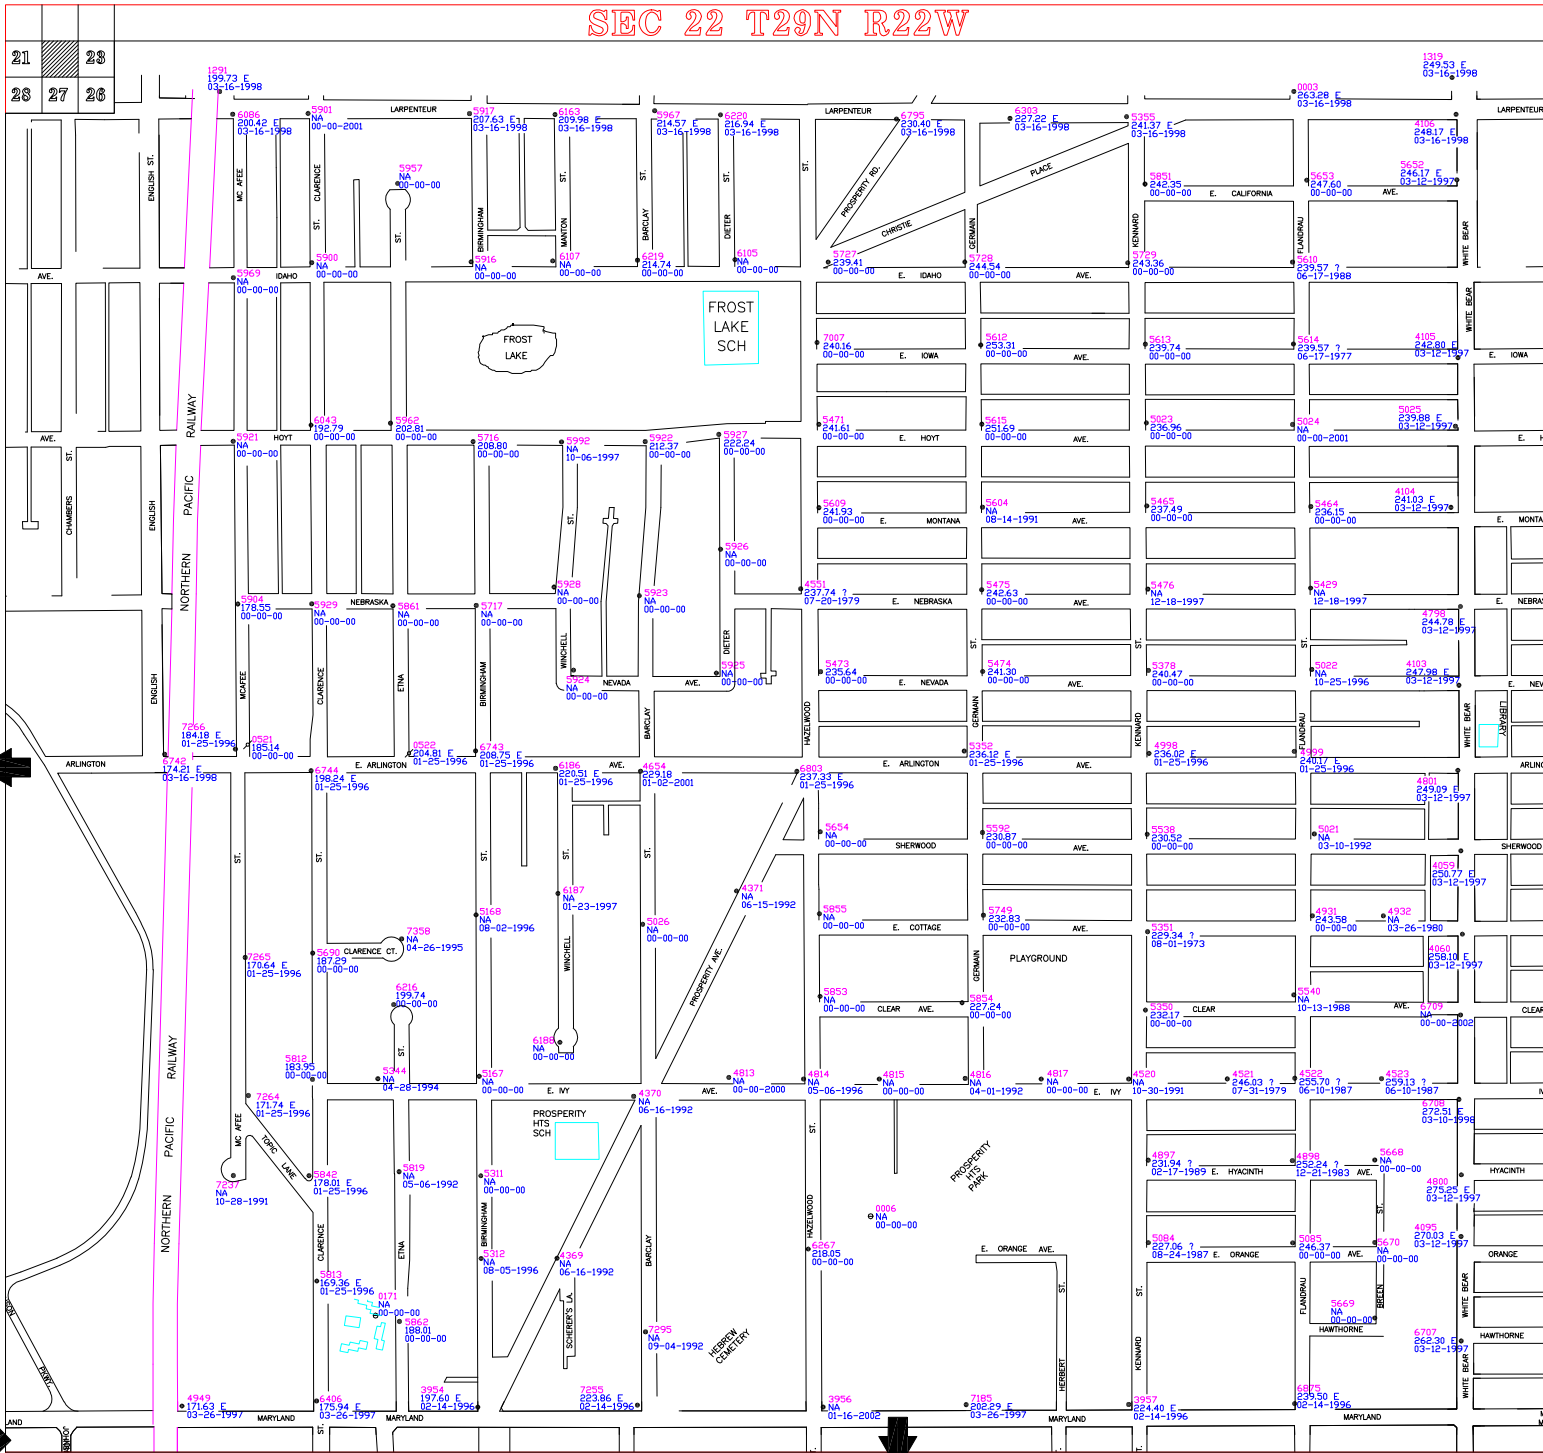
SEC 22 T29N R22W

| 21 | | 23 |
|---|---|---|
| 28 | 27 | 26 |

1291
199.73 E
03-16-1998

1319
249.53 E
03-16-1998

0003
263.28 E
03-16-1998

LARPENTEUR

6086
200.42 E
03-16-1998

5901
NA
00-00-2001

5917
207.63 E
03-16-1998

6163
209.98 E
03-16-1998

5967
214.57 E
03-16-1998

6220
216.94 E
03-16-1998

LARPENTEUR

6735
230.40 E
03-16-1998

6303
227.22 E
03-16-1998

5355
241.37 E
03-16-1998

4106
248.17 E
03-16-1998

LARPENTEUR

ENGLISH ST.

MC AFEE

CLARENCE

ST.

5957
NA
00-00-00

ST.

BIRMINGHAM

ST.

MANTON

ST.

BARCLAY

ST.

DIETER

ST.

PROSPERITY RD.

CHRISTIE

PLACE

GERMAIN

KENNARD

5851
242.35
00-00-00

E. CALIFORNIA

5653
247.60
00-00-00

5652
246.17 E
03-12-1997

AVE.

FLANDRAU

WHITE BEAR

AVE.

5969
NA
00-00-00

IDAHO

5900
NA
00-00-00

5916
NA
00-00-00

6107
NA
00-00-00

6219
214.74
00-00-00

6105
NA
00-00-00

5787
239.41
00-00-00

E. IDAHO

5728
244.54
00-00-00

AVE.

5729
243.36
00-00-00

5610
239.57 ?
06-17-1988

FROST LAKE SCH

FROST LAKE

WHITE BEAR

7007
240.16
00-00-00

E. IOWA

5612
253.31
00-00-00

AVE.

5613
239.74
00-00-00

5614
239.57 ?
06-17-1977

4105
242.80 E
03-12-1997

E. IOWA

RAILWAY

6043
192.79
00-00-00

5962
202.81
00-00-00

5471
241.61
00-00-00

E. HOYT

5615
251.69
00-00-00

AVE.

5023
236.96
00-00-00

5024
NA
00-00-2001

5025
239.88 E
03-12-1997

AVE.

5921
NA
00-00-00

HOYT

5716
208.80
00-00-00

5992
NA
10-06-1997

5922
212.37
00-00-00

5927
222.24
00-00-00

E. H

ST.

CHAMBERS

ENGLISH

PACIFIC

ST.

5609
241.93
00-00-00

E. MONTANA

5604
NA
08-14-1991

AVE.

5465
237.49
00-00-00

5464
236.15
00-00-00

4104
241.03 E
03-12-1997

E. MONTA

5926
NA
00-00-00

NORTHERN

5928
NA
00-00-00

5923
NA
00-00-00

4551
237.74 ?
07-20-1979

E. NEBRASKA

5475
242.63
00-00-00

AVE.

5476
NA
12-18-1997

5429
NA
12-18-1997

E. NEBRAS

5904
178.55
00-00-00

5929
NA
00-00-00

NEBRASKA

5861
NA
00-00-00

5717
NA
00-00-00

4798
244.78 E
03-12-1997

ENGLISH

MCAFEE

CLARENCE

ETNA

BIRMINGHAM

WINCHELL

DIETER

5925
NA
00-00-00

5473
235.64
00-00-00

E. NEVADA

5474
241.30
00-00-00

AVE.

ST.

5378
240.47
00-00-00

ST.

5022
NA
10-25-1996

4103
247.98 E
03-12-1997

E. NEV

5924
NA
00-00-00

NEVADA

AVE.

BARCLAY

HAZELWOOD

GERMAIN

KENNARD

FLANDRAU

WHITE BEAR

LIBRARY

7266
184.18 E
01-25-1996

0521
185.14
00-00-00

0522
204.81 E
01-25-1996

6743
208.75 E
01-25-1996

5352
236.12 E
01-25-1996

4998
236.02 E
01-25-1996

3999
240.17 E
01-25-1996

ARLINGTON

6742
174.21 E
03-16-1998

E. ARLINGTON

6744
198.24 E
01-25-1996

6186
220.51 E
01-25-1996

AVE.

4654
229.18
01-02-2001

6803
237.33 E
01-25-1996

E. ARLINGTON

AVE.

ARLIN

4801
249.09 E
03-12-1997

ST.

ST.

ST.

ST.

ST.

5654
NA
00-00-00

SHERWOOD

5592
230.87
00-00-00

AVE.

5538
230.52
00-00-00

5021
NA
03-10-1992

SHERWOOD

4059
250.77 E
03-12-1997

6187
NA
01-23-1997

4371
NA
06-15-1992

7358
NA
04-26-1995

5168
NA
08-02-1996

5026
NA
00-00-00

5855
NA
00-00-00

E. COTTAGE

5749
232.83
00-00-00

AVE.

4931
243.58
00-00-00

4932
NA
03-26-1980

5351
229.34 ?
08-01-1973

7265
170.64 E
01-25-1996

5690
187.29
00-00-00

CLARENCE CT.

WINCHELL

PROSPERITY AVE.

GERMAIN

PLAYGROUND

4060
258.10 E
03-12-1997

6216
199.74
00-00-00

5853
NA
00-00-00

CLEAR AVE.

5854
227.24
00-00-00

5540
NA
10-13-1988

AVE.

6709
NA
00-00-2002

CLEAR

RAILWAY

5350
232.17
00-00-00

CLEAR

ST.

6188
NA
00-00-00

5812
183.95
00-00-00

5344
NA
04-28-1994

5167
NA
00-00-00

E. IVY

AVE.

4813
NA
00-00-2000

4814
NA
05-06-1996

4815
NA
00-00-00

4816
NA
04-01-1992

4817
NA
00-00-00

E. IVY

4520
NA
10-30-1991

4521
246.03 ?
07-31-1979

4522
255.70 ?
06-10-1987

4523
259.13 ?
06-10-1987

7264
171.74 E
01-25-1996

4370
NA
06-16-1992

6708
272.51 E
03-10-1998

PACIFIC

MC AFEE

TOPIC LANE

PROSPERITY HTS SCH

ST.

PROSPERITY HTS PARK

4897
231.94 ?
02-17-1989

E. HYACINTH

4898
252.24 ?
12-21-1983

AVE.

5668
NA
00-00-00

HYACINTH

7237
NA
10-28-1991

5842
178.01 E
01-25-1996

5819
NA
05-06-1992

5311
NA
00-00-00

4800
275.25 E
03-12-1997

ST.

NORTHERN

0006
NA
00-00-00

4095
270.03 E
03-12-1997

CLARENCE

ETNA

BIRMINGHAM

BARCLAY

HAZELWOOD

6267
218.05
00-00-00

E. ORANGE AVE.

ST.

ST.

5084
227.06 ?
08-24-1987

E. ORANGE

5085
246.37
00-00-00

AVE.

5670
NA
00-00-00

ORANGE

5312
NA
08-05-1996

4369
NA
06-16-1992

5813
169.36 E
01-25-1996

0171
NA
00-00-00

5862
188.01
00-00-00

SCHERER'S LA.

FLANDRAU

5669
NA
00-00-00

BREEN

WHITE BEAR

HAWTHORNE

6707
262.30 E
03-12-1997

HAWTHORNE

7295
NA
09-04-1992

HEBREW CEMETERY

HERBERT

KENNARD

WHITE BEAR

POINT

4949
171.63 E
03-26-1997

MARYLAND

6406
175.94 E
03-26-1997

MARYLAND

3954
197.60 E
02-14-1996

7255
223.86 E
02-14-1996

3956
NA
01-16-2002

7185
202.29 E
03-26-1997

MARYLAND

3957
224.40 E
02-14-1996

6875
239.50 E
02-14-1996

MARYLAND

LAND

ST.

ST.